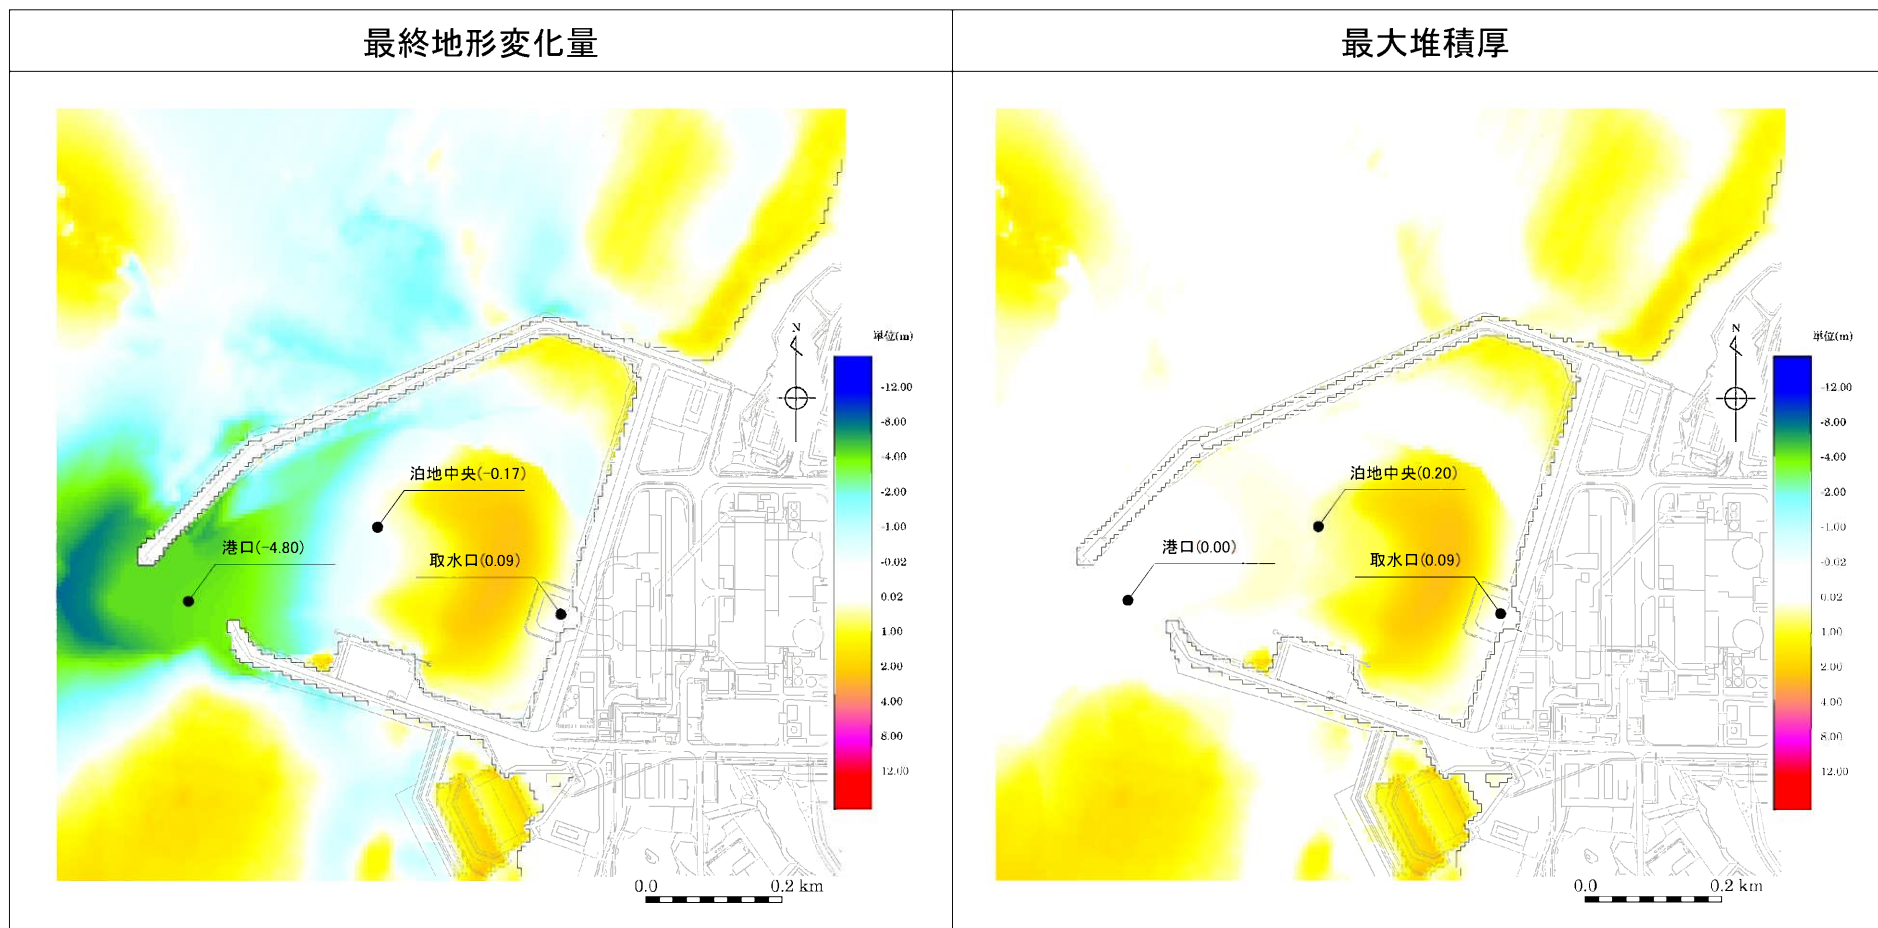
| 最終地形変化量 | 最大堆積厚 |
|---|---|

泊地中央(-0.17)
港口(-4.80)
取水口(0.09)
N
単位(m)
-12.00
-8.00
-4.00
-2.00
-1.00
-0.02
0.02
1.00
2.00
4.00
8.00
12.00
0.0
0.2 km

泊地中央(0.20)
港口(0.00)
取水口(0.09)
N
単位(m)
-12.00
-8.00
-4.00
-2.00
-1.00
-0.02
0.02
1.00
2.00
4.00
8.00
12.00
0.0
0.2 km